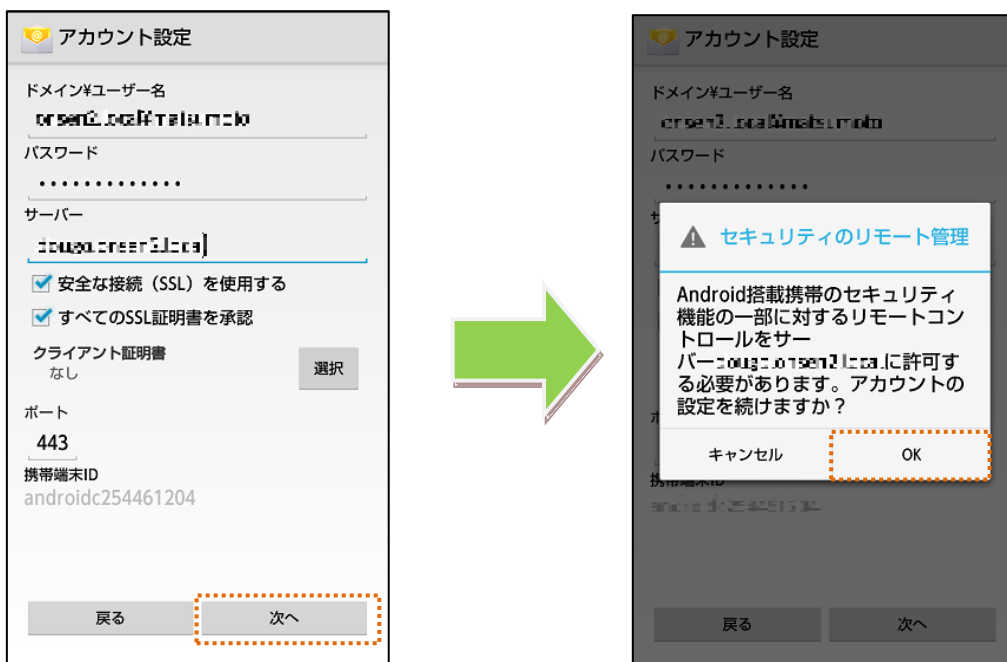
アカウント設定

ドメイン¥ユーザー名
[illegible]

パスワード
•••••••••••••

サーバー
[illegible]

安全な接続（SSL）を使用する
すべてのSSL証明書を承認

クライアント証明書
なし
選択

ポート
443

携帯端末ID
androidc254461204

戻る
次へ

アカウント設定

ドメイン¥ユーザー名
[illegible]

パスワード
•••••••••••••

セキュリティのリモート管理

Android搭載携帯のセキュリティ機能の一部に対するリモートコントロールをサーバー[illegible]に許可する必要があります。アカウントの設定を続けますか？

キャンセル
OK

携帯端末ID
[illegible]

戻る
次へ